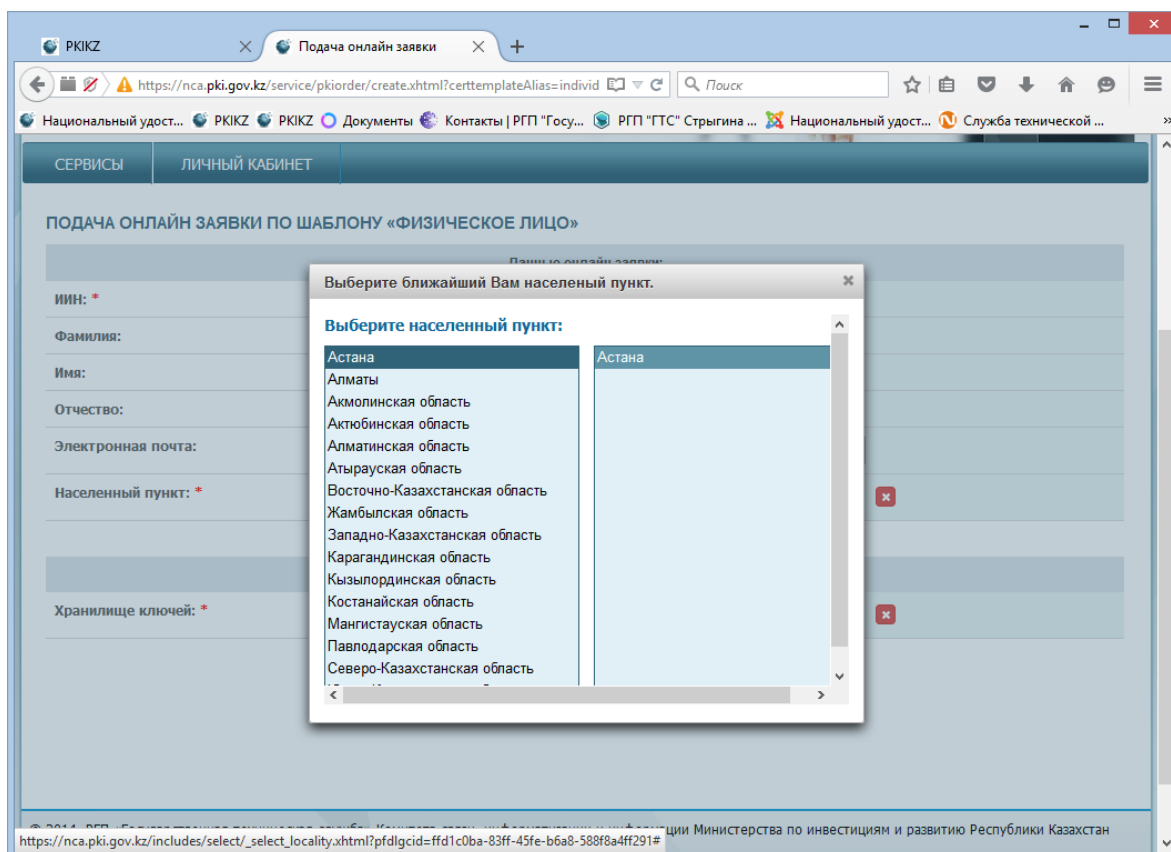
PKIKZ
Подача онлайн заявки
https://nca.pki.gov.kz/service/pkiorder/create.xhtml?certtemplateAlias=individ
Поиск
Национальный удост... PKIKZ PKIKZ Документы Контакты | РГП "Госу... РГП "ГТС" Стрыгина ... Национальный удост... Служба технической ...

СЕРВИСЫ ЛИЧНЫЙ КАБИНЕТ

ПОДАЧА ОНЛАЙН ЗАЯВКИ ПО ШАБЛОНУ «ФИЗИЧЕСКОЕ ЛИЦО»

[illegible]

ИИН: *
Фамилия:
Имя:
Отчество:
Электронная почта:
Населенный пункт: *
Хранилище ключей: *

Выберите ближайший Вам населеный пункт.
Выберите населенный пункт:

Астана
Алматы
Акмолинская область
Актюбинская область
Алматинская область
Атырауская область
Восточно-Казахстанская область
Жамбылская область
Западно-Казахстанская область
Карагандинская область
Кызылординская область
Костанайская область
Мангистауская область
Павлодарская область
Северо-Казахстанская область
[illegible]

Астана

© 2014 РГП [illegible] Министерства по инвестициям и развитию Республики Казахстан
https://nca.pki.gov.kz/includes/select/_select_locality.xhtml?pfdlgcid=ffd1c0ba-83ff-45fe-b6a8-588f8a4ff291#